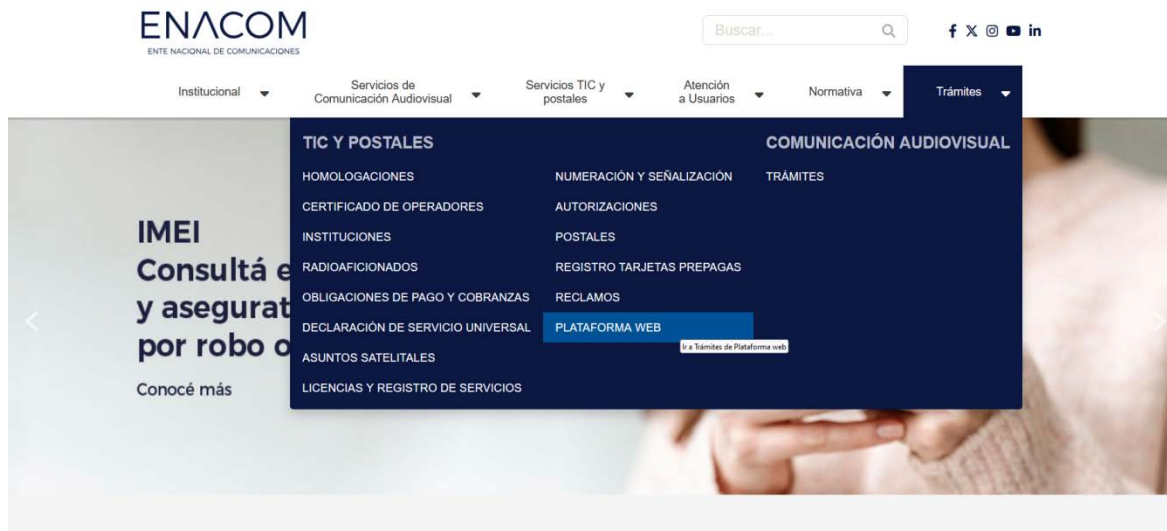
ENACOM
ENTE NACIONAL DE COMUNICACIONES

Buscar...

Institucional
Servicios de Comunicación Audiovisual
Servicios TIC y postales
Atención a Usuarios
Normativa
Trámites

TIC Y POSTALES

HOMOLOGACIONES
CERTIFICADO DE OPERADORES
INSTITUCIONES
RADIOAFICIONADOS
OBLIGACIONES DE PAGO Y COBRANZAS
DECLARACIÓN DE SERVICIO UNIVERSAL
ASUNTOS SATELITALES
LICENCIAS Y REGISTRO DE SERVICIOS

NUMERACIÓN Y SEÑALIZACIÓN
AUTORIZACIONES
POSTALES
REGISTRO TARJETAS PREPAGAS
RECLAMOS
PLATAFORMA WEB
Ir a Trámites de Plataforma web

COMUNICACIÓN AUDIOVISUAL

TRÁMITES

IMEI
Consultá e
y asegurat
por robo o
Conocé más